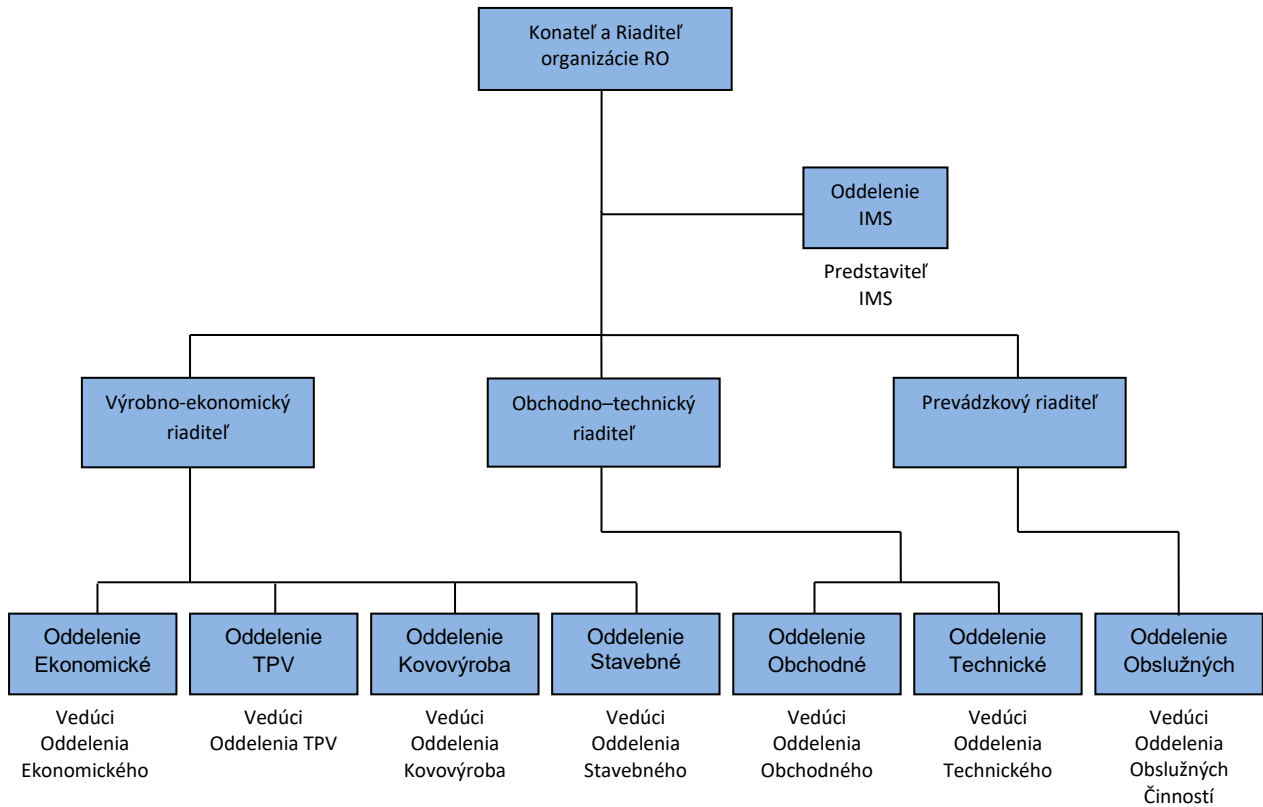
Konateľ a Riaditeľ organizácie RO

Oddelenie IMS

Predstaviteľ IMS

Výrobno-ekonomický riaditeľ

Obchodno–technický riaditeľ

Prevádzkový riaditeľ

Oddelenie Ekonomické

Vedúci Oddelenia Ekonomického

Oddelenie TPV

Vedúci Oddelenia TPV

Oddelenie Kovovýroba

Vedúci Oddelenia Kovovýroba

Oddelenie Stavebné

Vedúci Oddelenia Stavebného

Oddelenie Obchodné

Vedúci Oddelenia Obchodného

Oddelenie Technické

Vedúci Oddelenia Technického

Oddelenie Obslužných

Vedúci Oddelenia Obslužných Činností